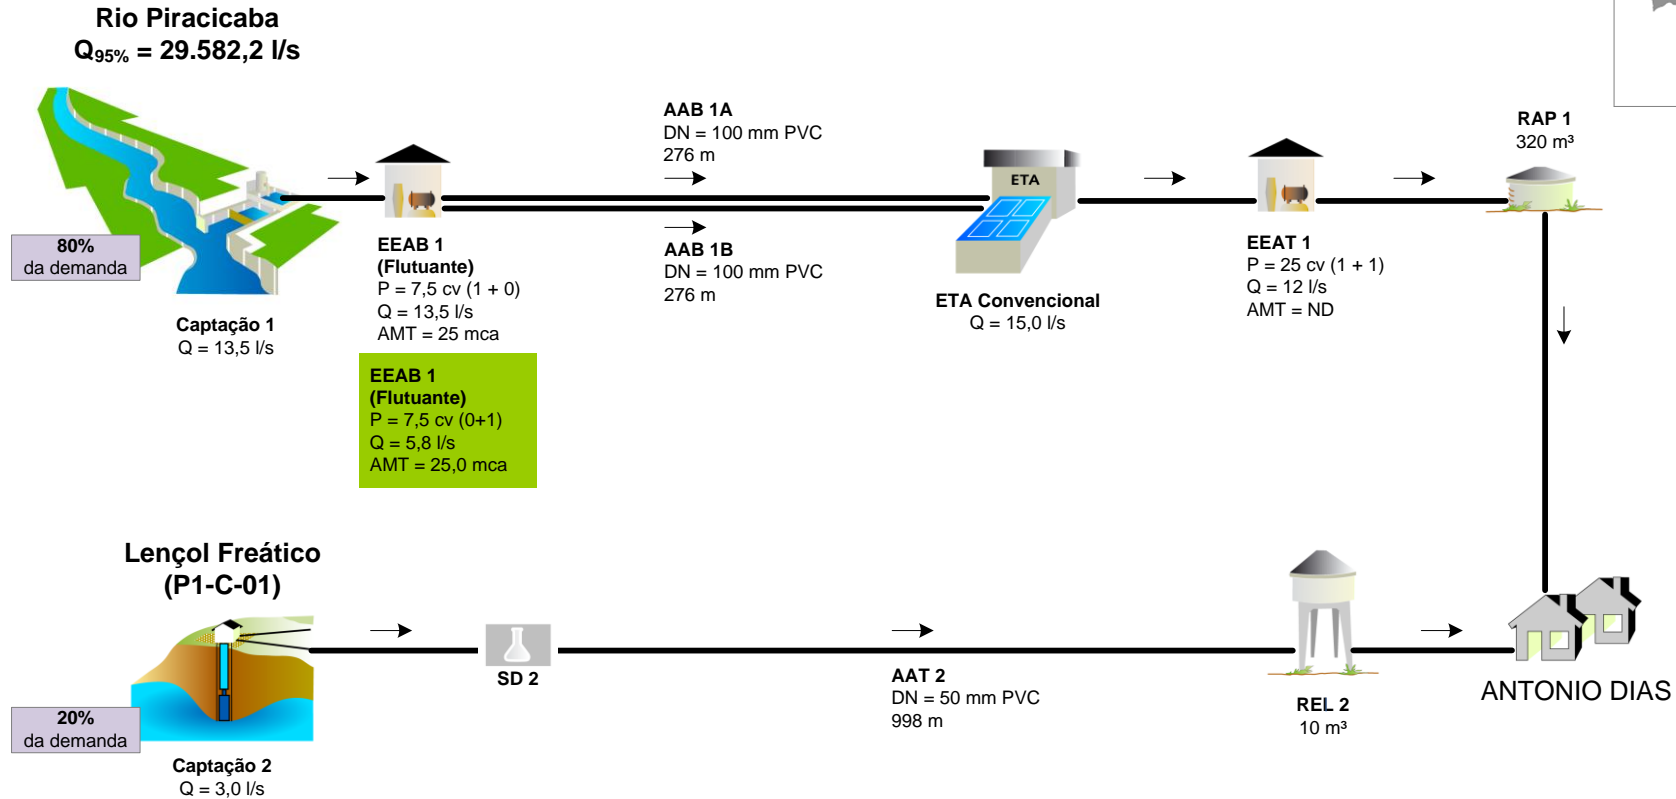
Rio Piracicaba
$Q_{95\%}$ = 29.582,2 l/s

80%
da demanda

Captação 1
Q = 13,5 l/s

EEAB 1
(Flutuante)
P = 7,5 cv (1 + 0)
Q = 13,5 l/s
AMT = 25 mca

EEAB 1
(Flutuante)
P = 7,5 cv (0+1)
Q = 5,8 l/s
AMT = 25,0 mca

AAB 1A
DN = 100 mm PVC
276 m

AAB 1B
DN = 100 mm PVC
276 m

ETA

ETA Convencional
Q = 15,0 l/s

EEAT 1
P = 25 cv (1 + 1)
Q = 12 l/s
AMT = ND

RAP 1
320 m³

Lençol Freático
(P1-C-01)

20%
da demanda

Captação 2
Q = 3,0 l/s

SD 2

AAT 2
DN = 50 mm PVC
998 m

REL 2
10 m³

ANTONIO DIAS